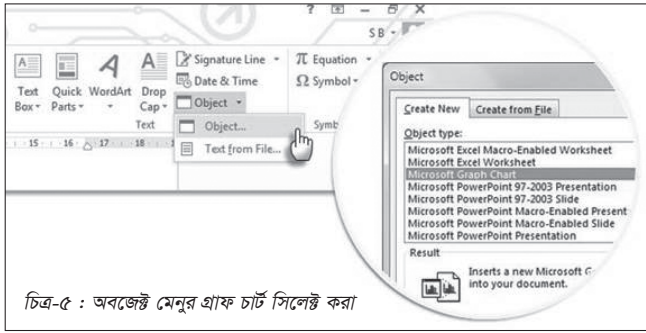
? – ×
S B

Text Box · Quick Parts · WordArt · Drop Cap ·
Text
Signature Line ·
Date & Time
Object ·
Object...
Text from File...
π Equation ·
Ω Symbol ·
Symb

15 · 16 · 17 · 18

Object
Create New | Create from File
Object type:
Microsoft Excel Macro-Enabled Worksheet
Microsoft Excel Worksheet
Microsoft Graph Chart
Microsoft PowerPoint 97-2003 Presentation
Microsoft PowerPoint 97-2003 Slide
Microsoft PowerPoint Macro-Enabled Present
Microsoft PowerPoint Macro-Enabled Slide
Microsoft PowerPoint Presentation
Result
Inserts a new Microsoft G into your document.

চিত্র-৫ : অবজেক্ট মেনুর গ্রাফ চার্ট সিলেক্ট করা